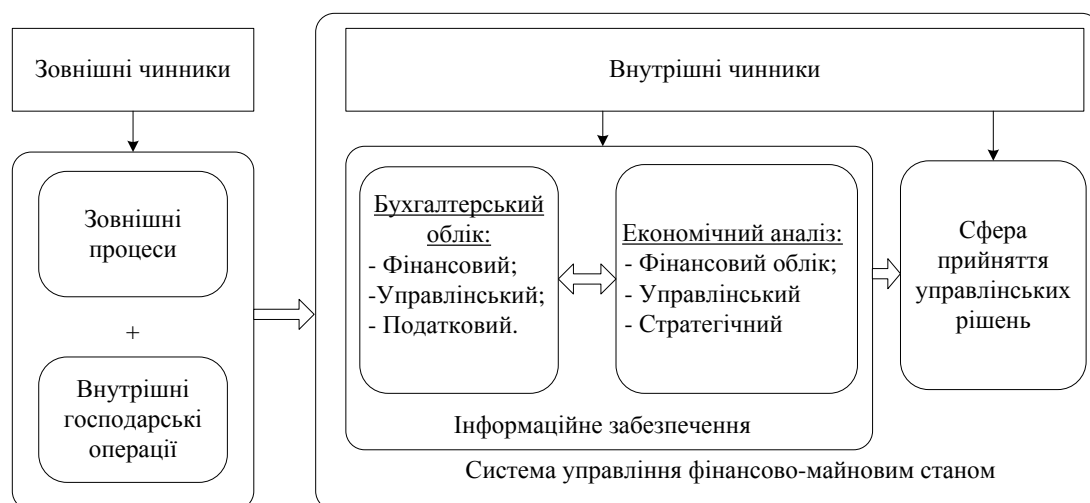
Зовнішні чинники

Зовнішні процеси

+

Внутрішні господарські операції

Внутрішні чинники

Бухгалтерський облік:
- Фінансовий;
-Управлінський;
- Податковий.

Економічний аналіз:
- Фінансовий облік;
- Управлінський
- Стратегічний

Сфера прийняття управлінських рішень

Інформаційне забезпечення

Система управління фінансово-майновим станом